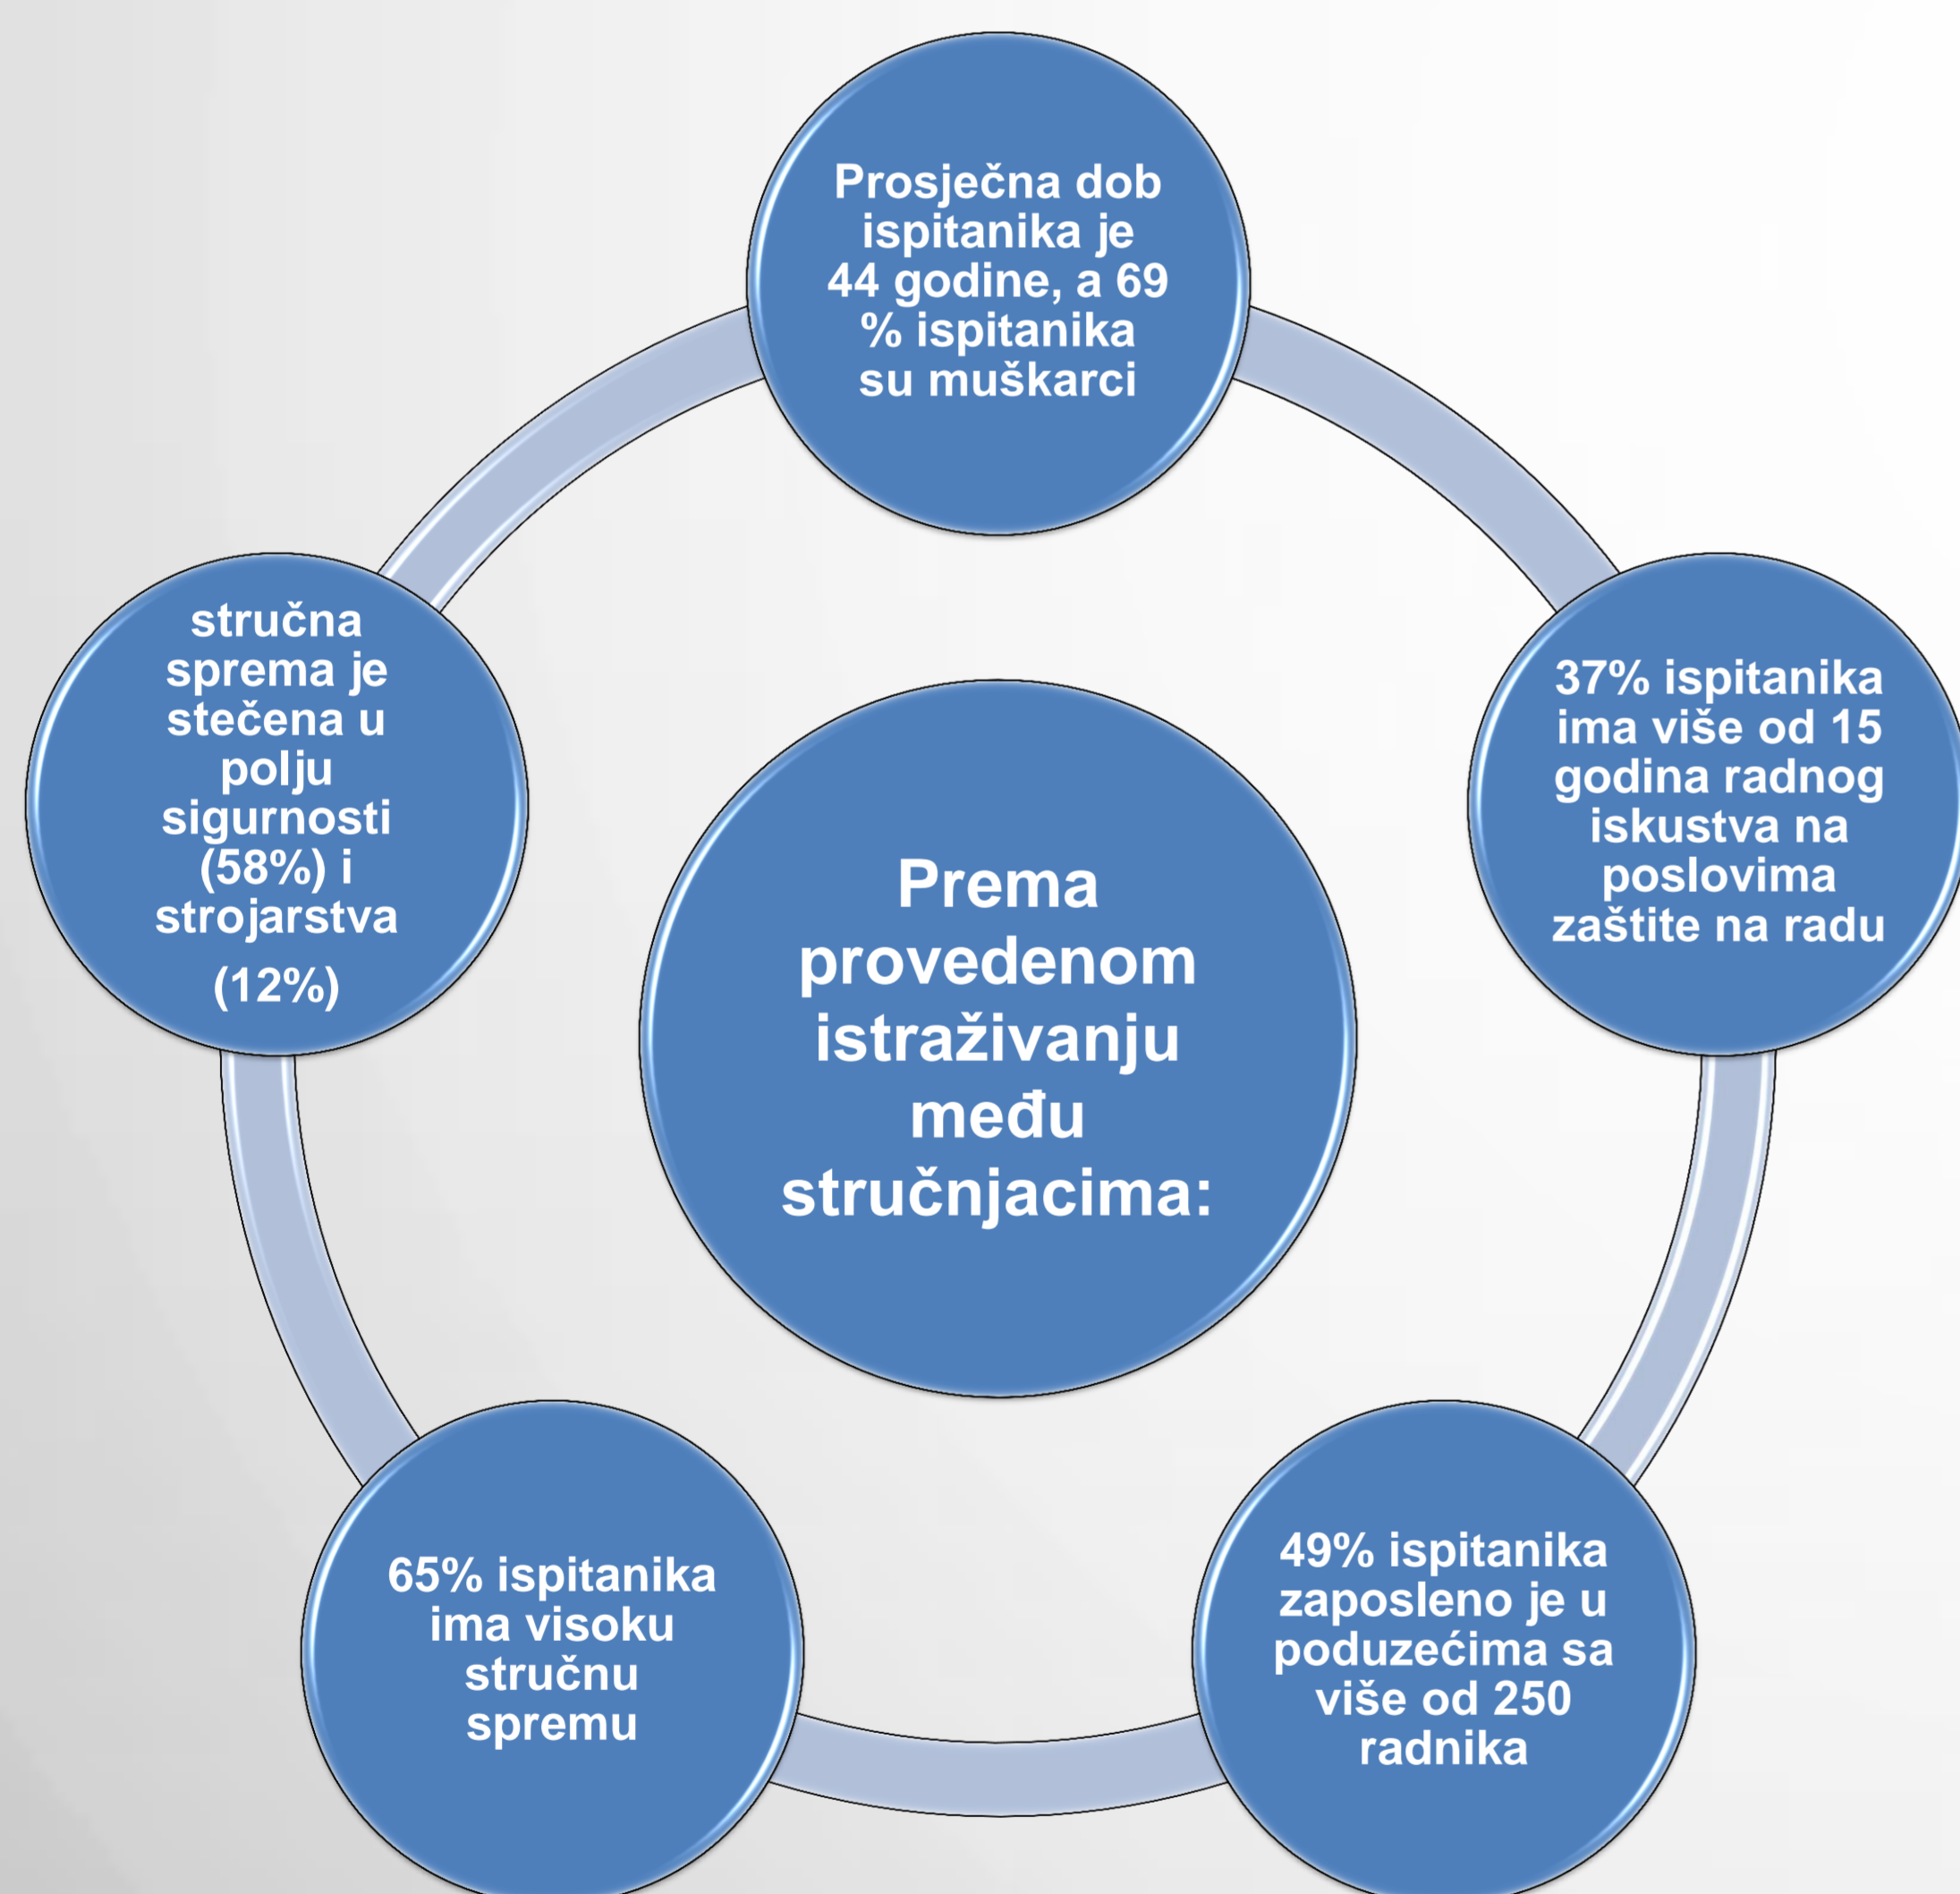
Prema provedenom istraživanju među stručnjacima:

Prosječna dob ispitanika je 44 godine, a 69 % ispitanika su muškarci

37% ispitanika ima više od 15 godina radnog iskustva na poslovima zaštite na radu

49% ispitanika zaposleno je u poduzećima sa više od 250 radnika

65% ispitanika ima visoku stručnu spremu

stručna sprema je stečena u polju sigurnosti (58%) i strojarstva (12%)